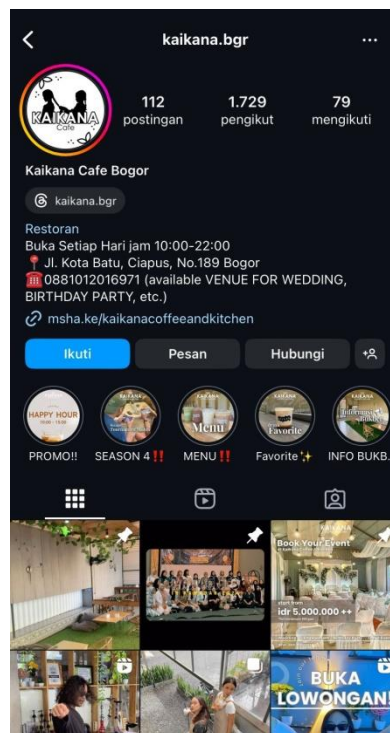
kaikana.bgr

KAIKANA Cafe

112 postingan
1.729 pengikut
79 mengikuti

Kaikana Cafe Bogor

kaikana.bgr

Restoran
Buka Setiap Hari jam 10:00-22:00
📍 Jl. Kota Batu, Ciapus, No.189 Bogor
☎️ 0881012016971 (available VENUE FOR WEDDING, BIRTHDAY PARTY, etc.)
msha.ke/kaikanacoffeeandkitchen

Ikuti
Pesan
Hubungi

HAPPY HOUR
PROMO!!
SEASON 4‼️
Menu
MENU‼️
Favorite
Favorite✨
INFO BUKB.

Book Your Event
idr 5.000.000 ++

BUKA LOWONGAN